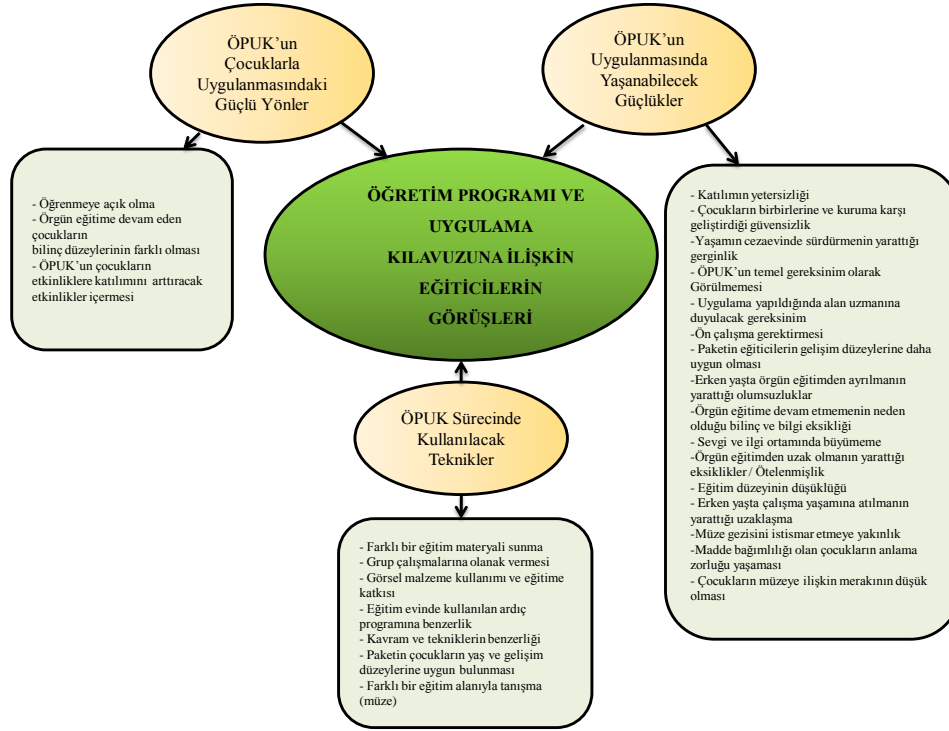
ÖPUK'un Çocuklarla Uygulanmasındaki Güçlü Yönler

ÖPUK'un Uygulanmasında Yaşanabilecek Güçlükler

- Öğrenmeye açık olma
- Örgün eğitime devam eden çocukların bilinç düzeylerinin farklı olması
- ÖPUK'un çocukların etkinliklere katılımını arttıracak etkinlikler içermesi

ÖĞRETİM PROGRAMI VE UYGULAMA KILAVUZUNA İLİŞKİN EĞİTİCİLERİN GÖRÜŞLERİ

- Katılımın yetersizliği
- Çocukların birbirlerine ve kuruma karşı geliştirdiği güvensizlik
-Yaşamın cezaevinde sürdürmenin yarattığı gerginlik
- ÖPUK'un temel gereksinim olarak Görülmemesi
- Uygulama yapıldığında alan uzmanına duyulacak gereksinim
-Ön çalışma gerektirmesi
- Paketin eğiticilerin gelişim düzeylerine daha uygun olması
-Erken yaşta örgün eğitimden ayrılmanın yarattığı olumsuzluklar
-Örgün eğitime devam etmemenin neden olduğu bilinç ve bilgi eksikliği
- Sevgi ve ilgi ortamında büyümeme
-Örgün eğitimden uzak olmanın yarattığı eksiklikler / Ötelenmişlik
- Eğitim düzeyinin düşüklüğü
- Erken yaşta çalışma yaşamına atılmanın yarattığı uzaklaşma
-Müze gezisini istismar etmeye yakınlık
-Madde bağımlılığı olan çocukların anlama zorluğu yaşaması
- Çocukların müzeye ilişkin merakının düşük olması

ÖPUK Sürecinde Kullanılacak Teknikler

- Farklı bir eğitim materyali sunma
- Grup çalışmalarına olanak vermesi
- Görsel malzeme kullanımı ve eğitime katkısı
- Eğitim evinde kullanılan ardıç programına benzerlik
- Kavram ve tekniklerin benzerliği
- Paketin çocukların yaş ve gelişim düzeylerine uygun bulunması
- Farklı bir eğitim alanıyla tanışma (müze)